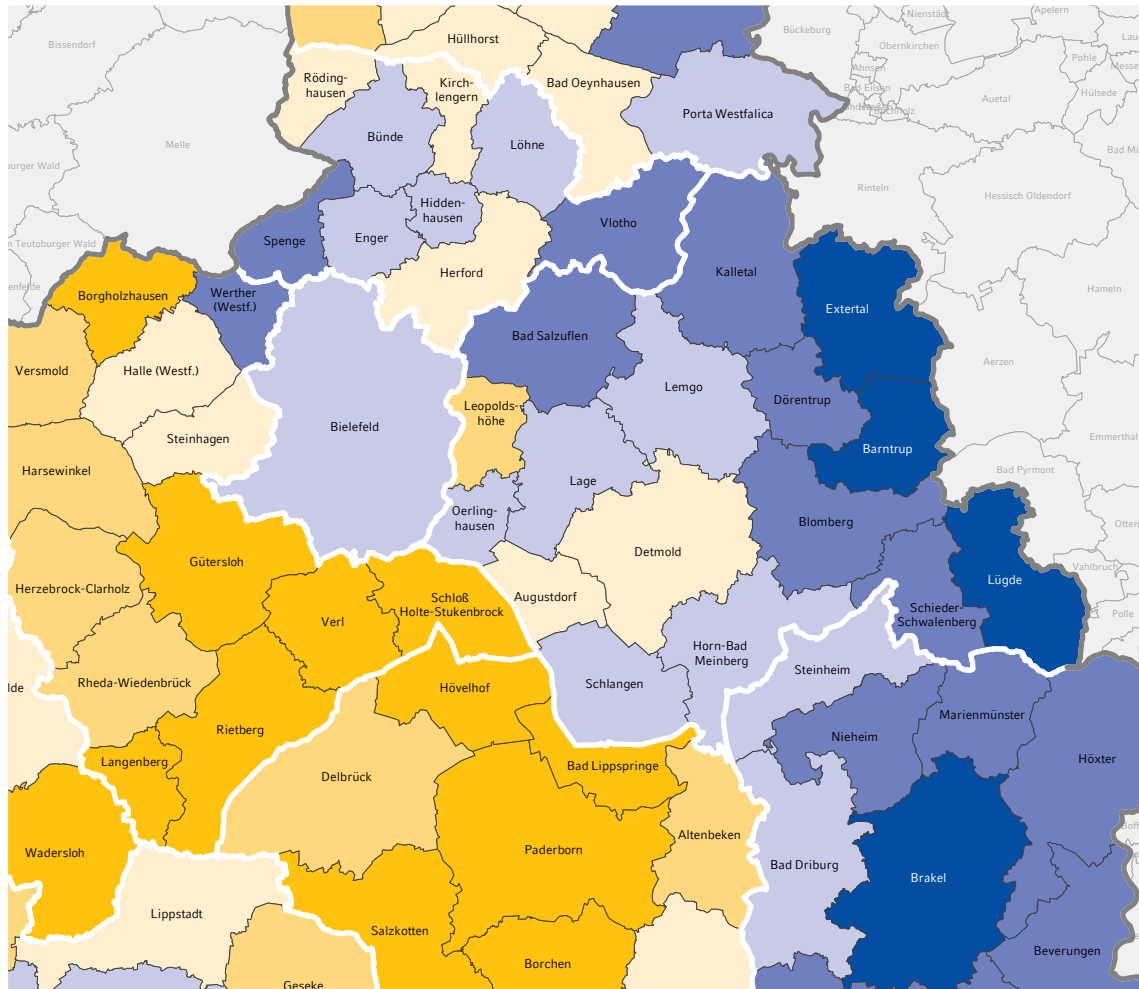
Bissendorf
Hüllhorst
Bückeburg
Nienstädt
Apelern
Obernkirchen
Pohle
Messe
Rödinghausen
Kirchlengern
Bad Oeynhausen
Ahnsen
Bad Eilsen
Auetal
Hülsede
Melle
Bünde
Löhne
Porta Westfalica
Bad M
burger Wald
Hiddenhausen
Rinteln
Hessisch Oldendorf
n Teutoburger Wald
Spenge
Enger
Vlotho
Herford
Kalletal
Borgholzhausen
Werther (Westf.)
Extertal
Hameln
Bad Salzuflen
Versmold
Halle (Westf.)
Lemgo
Aerzen
Dörentrup
Leopoldshöhe
Bielefeld
Steinhagen
Barntrup
Emmerthal
Harsewinkel
Lage
Bad Pyrmont
Oerlinghausen
Blomberg
Otten
Gütersloh
Detmold
Lügde
Vahlbruch
Herzebrock-Clarholz
Schloß Holte-Stukenbrock
Augustdorf
Verl
Schieder-Schwalenberg
Polle
Horn-Bad Meinberg
Steinheim
lde
Rheda-Wiedenbrück
Hövelhof
Schlangen
Marienmünster
Rietberg
Nieheim
Höxter
Langenberg
Bad Lippspringe
Delbrück
Altenbeken
Wadersloh
Paderborn
Bad Driburg
Brakel
Lippstadt
Salzkotten
Beverungen
Borchen
Geseke